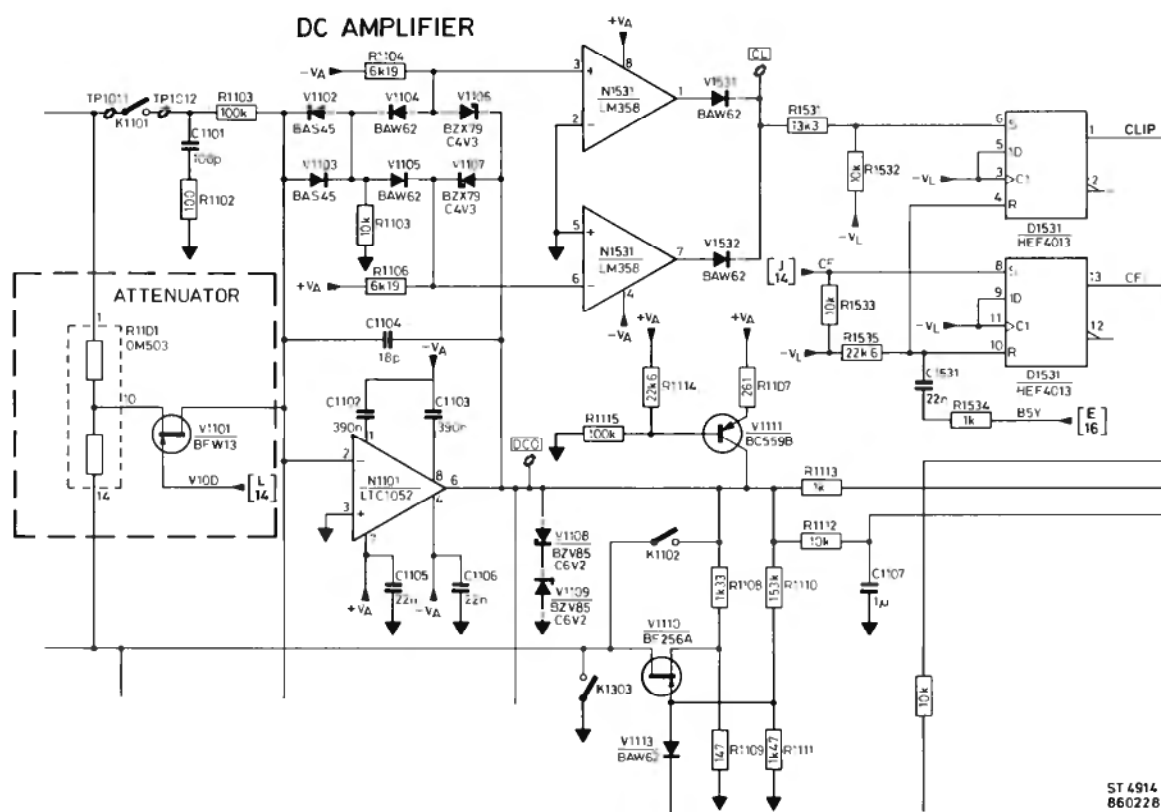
DC AMPLIFIER

$-V_A$ R1104 6k19
V1102 BAS45
V1104 BAW62
V1105 BZX79 C4V3
V1103 BAS45
V1105 BAW62
V1107 BZX79 C4V3
R1103 10k
$+V_A$ R1106 6k19

TP1011 TP1012 K1101 R1103 100k C1101 100p R1102 100

ATTENUATOR
R1101 OM503
1 10 14
V1101 BFW13
V10D
L 14

C1104 18p
$-V_A$
C1102 390n C1103 390n
N1101 LTC1052
1 2 3 4 6 7 8
$+V_A$ C1105 22n $-V_A$ C1106 22n

$+V_A$
3 8
N1531 LM358
1 2
CL
V1531 BAW62
5 6 7 4
N1531 LM358
$-V_A$
V1532 BAW62

R1531 13k3
R1532 10k
$-V_L$
$-V_L$
6 S 5 1D 3 C1 4 R
1 CLIP 2
D1531 HEF4013

J 14 CF
R1533 10k
R1535 22k6
$-V_L$
8 S 9 1D 11 C1 10 R
13 CF 12
D1531 HEF4013
C1531 22n
R1534 1k B5Y
E 16

$+V_A$ R1114 22k6
$+V_A$ R1107 261
R1115 100k
V1111 BC559B
DCO
V1108 BZV85 C6V2
V1109 BZV85 C6V2
K1102
R1113 1k
R1112 10k
C1107 1μ
R1108 1k33
R1110 153k
V1110 BF256A
K1303
V1113 BAW62
R1109 147
R1111 1k47
10k

ST 4914
860228